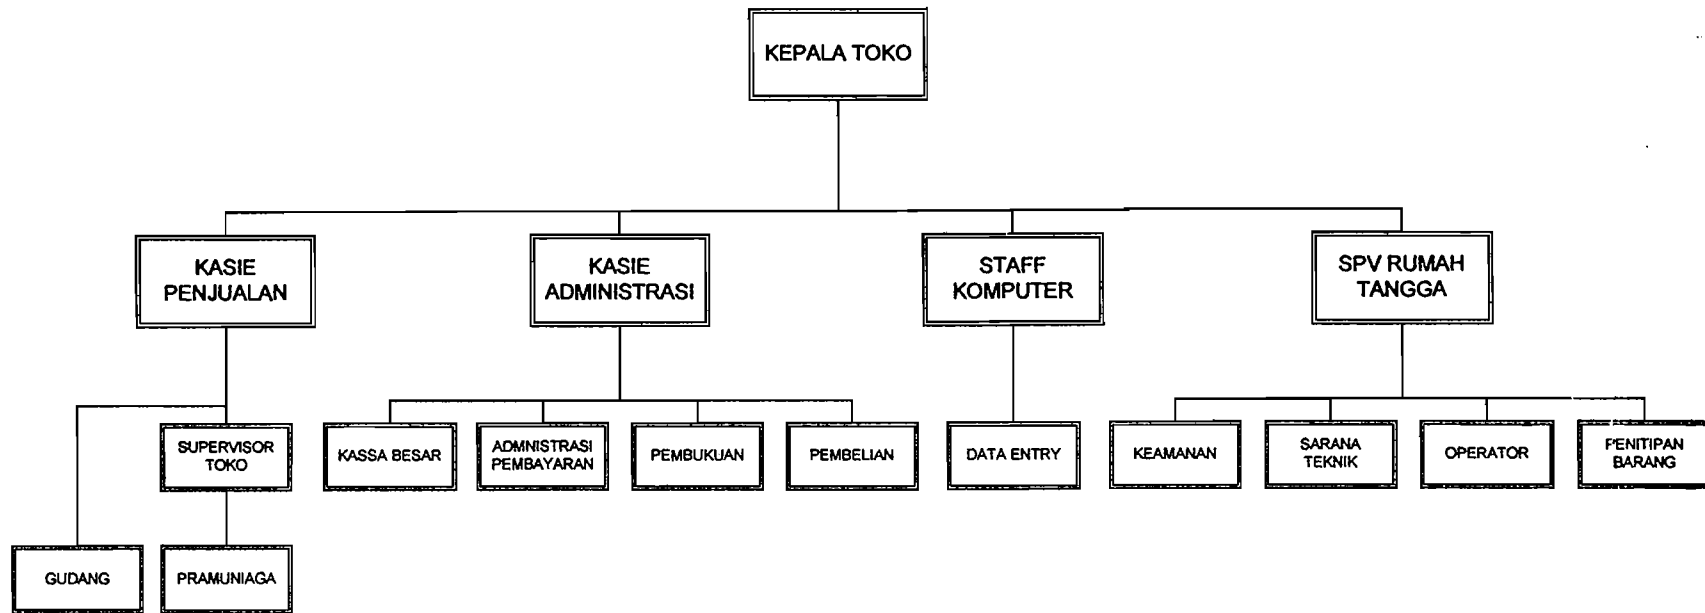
KEPALA TOKO

KASIE PENJUALAN

KASIE ADMINISTRASI

STAFF KOMPUTER

SPV RUMAH TANGGA

SUPERVISOR TOKO

KASSA BESAR

ADMNISTRASI PEMBAYARAN

PEMBUKUAN

PEMBELIAN

DATA ENTRY

KEAMANAN

SARANA TEKNIK

OPERATOR

PENITIPAN BARANG

GUDANG

PRAMUNIAGA